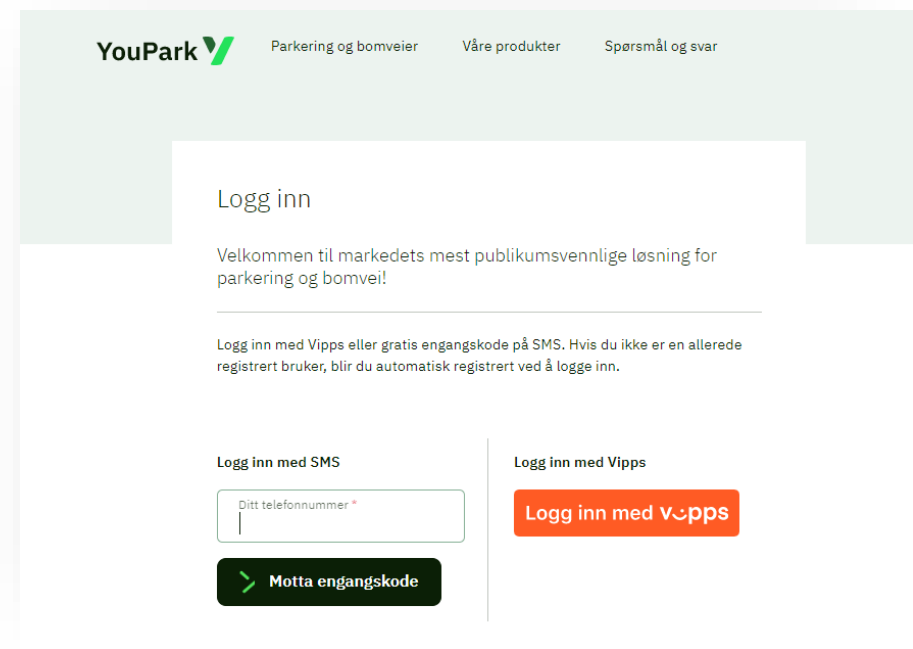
YouPark

Parkering og bomveier Våre produkter Spørsmål og svar

Logg inn

Velkommen til markedets mest publikumsvennlige løsning for parkering og bomvei!

Logg inn med Vipps eller gratis engangskode på SMS. Hvis du ikke er en allerede registrert bruker, blir du automatisk registrert ved å logge inn.

Logg inn med SMS

Ditt telefonnummer *

Motta engangskode

Logg inn med Vipps

Logg inn med vipps